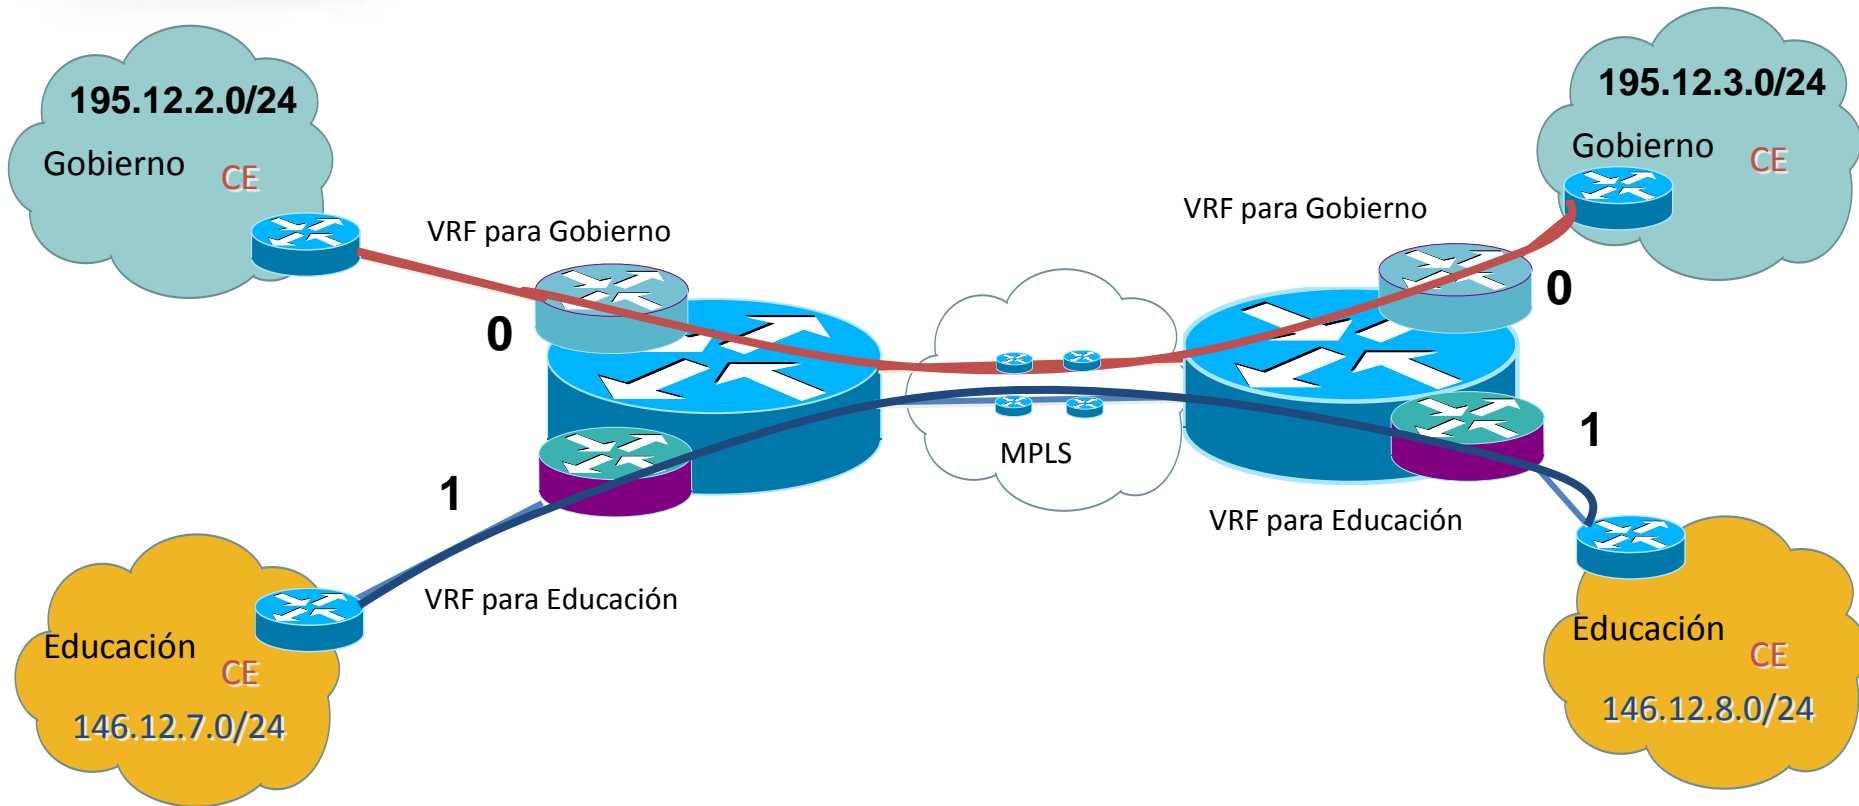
195.12.2.0/24
Gobierno
CE

VRF para Gobierno

0

195.12.3.0/24
Gobierno
CE

VRF para Gobierno

0

MPLS

1

1

VRF para Educación

VRF para Educación

Educación
CE
146.12.7.0/24

Educación
CE
146.12.8.0/24